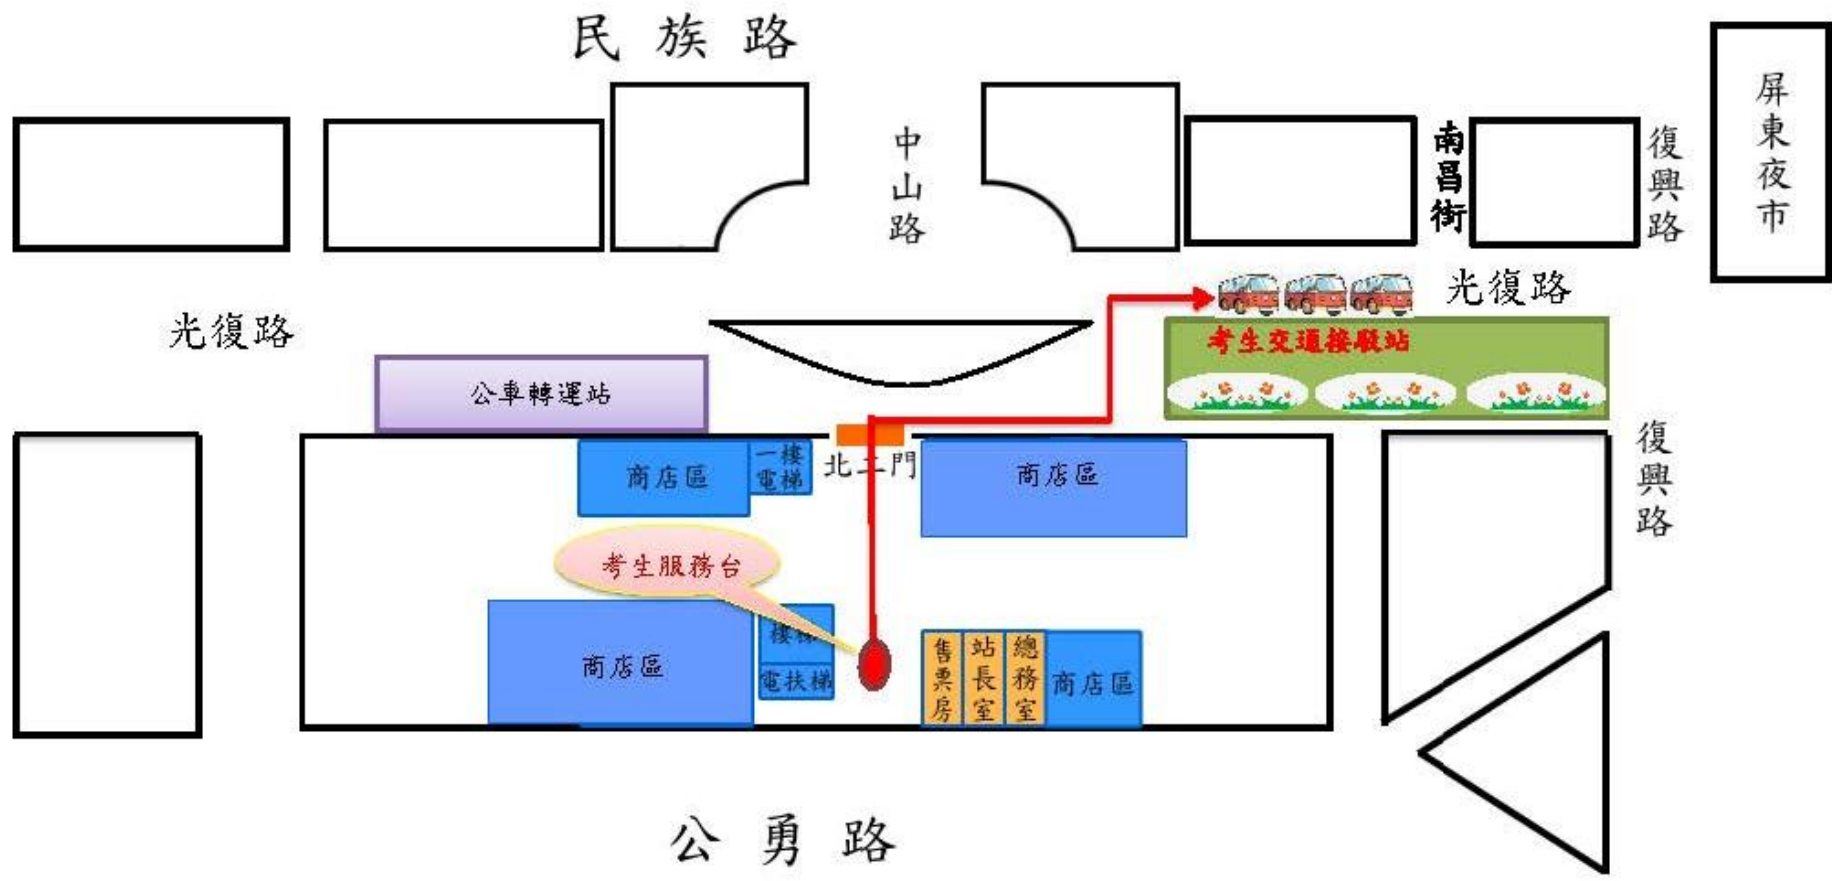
民族路

中山路

南昌街

復興路

屏東夜市

光復路

光復路

考生交通接駁站

公車轉運站

商店區

一樓電梯

北二門

商店區

復興路

考生服務台

商店區

樓梯

電扶梯

售票房

站長室

總務室

商店區

公勇路